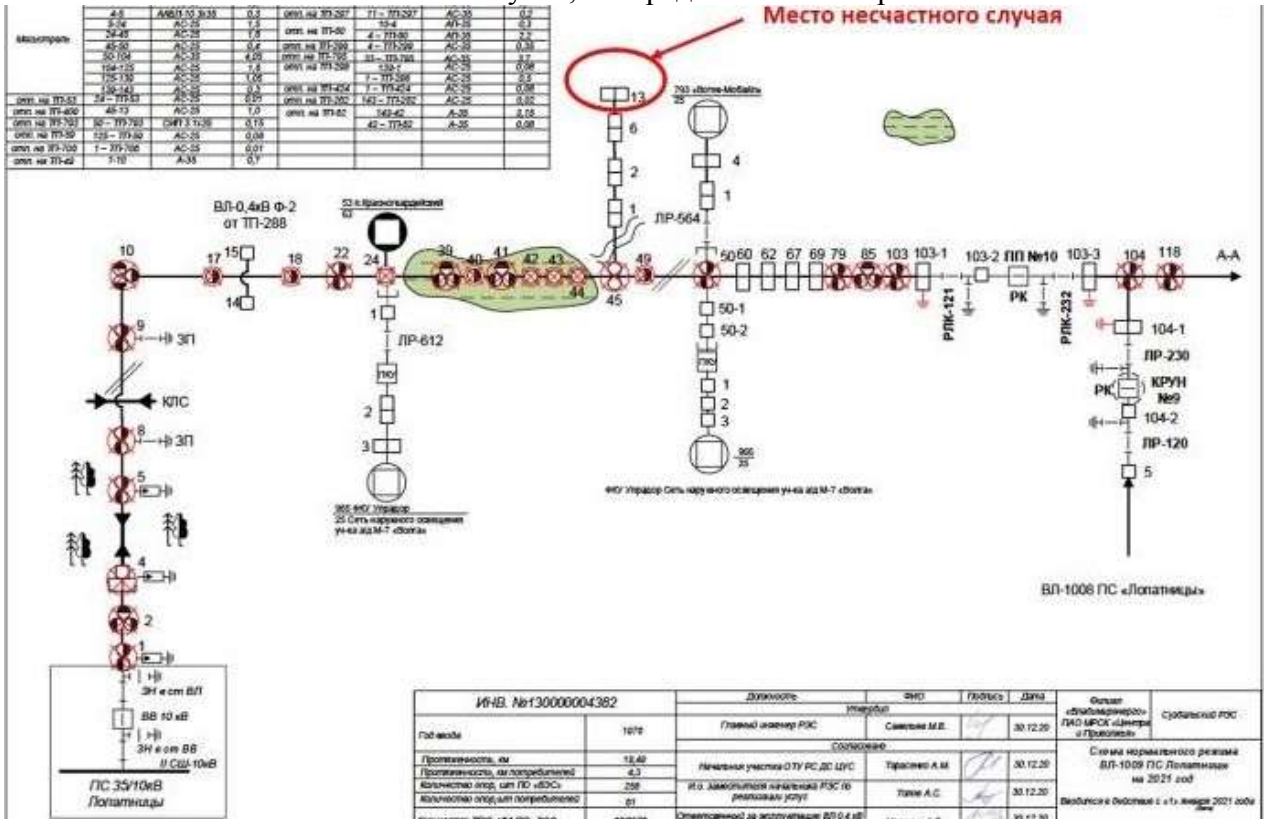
Место несчастного случая

| | 4-6 | АВВП-10 3х35 | 0,3 | отп. на ТП-297 | 71 – ТП-297 | АС-35 | 0,3 |
|---|---|---|---|---|---|---|---|
| Магистраль | 6-24 | АС-25 | 1,5 | отп. на ТП-80 | 10-4 | АП-35 | 0,3 |
| | 24-45 | АС-25 | 1,6 | | 4 – ТП-80 | АП-35 | 2,2 |
| | 45-50 | АС-35 | 0,4 | отп. на ТП-299 | 4 – ТП-299 | АС-35 | 0,35 |
| | 50-104 | АС-35 | 4,05 | отп. на ТП-785 | 61 – ТП-785 | АС-35 | 0,7 |
| | 104-125 | АС-25 | 1,6 | отп. на ТП-358 | 134-1 | АС-25 | 0,06 |
| | 125-130 | АС-25 | 1,05 | | 1 – ТП-358 | АС-25 | 0,5 |
| | 130-141 | АС-25 | 0,3 | отп. на ТП-424 | 1 – ТП-424 | АС-25 | 0,05 |
| отп. на ТП-53 | 24 – ТП-53 | АС-25 | 0,01 | отп. на ТП-282 | 142 – ТП-282 | АС-25 | 0,02 |
| отп. на ТП-466 | 46-13 | АС-25 | 1,0 | отп. на ТП-82 | 142-42 | А-35 | 0,15 |
| отп. на ТП-793 | 50 – ТП-793 | СИП 3 1х35 | 0,15 | | 42 – ТП-82 | А-35 | 0,06 |
| отп. на ТП-59 | 125 – ТП-59 | АС-25 | 0,08 | | | | |
| отп. на ТП-700 | 1 – ТП-700 | АС-25 | 0,01 | | | | |
| отп. на ТП-42 | 1-10 | А-35 | 0,7 | | | | |

ВЛ-0,4кВ Ф-2 от ТП-288

53 п.Красногвардейский 63

793 «Волга-Мобайл» 25

13 6 2 1 ЛР-564 4 1

10 17 15 14 18 22 24 39 40 41 42 43 44 45 49 50 60 62 67 69 79 85 103 103-1 103-2 ПП №10 РК 103-3 104 118 А-А

РЛК-121 РЛК-232

104-1 ЛР-230 РК КРУН №9 104-2 ЛР-120 5

50-1 50-2 ПКУ 1 2 3

966 25

ФКУ Упрдор Сеть наружного освещения уч-ка а/д М-7 «Волга»

1 ЛР-612 ПКУ 2 3

965 ФКУ Упрдор 25 Сеть наружного освещения уч-ка а/д М-7 «Волга»

9 ЗП КЛС 8 ЗП 5 4 2 1

ЗН в ст ВЛ
ВВ 10 кВ
ЗН в ст ВВ
II СШ-10кВ

ПС 35/10кВ Лопатницы

ВЛ-1008 ПС «Лопатницы»

| ИНВ. №130000004382 | | Должность | ФИО | Подпись | Дата | Филиал «Владимирэнерго» ПАО МРСК «Центра и Приволжья» | Судогодский РЭС |
|---|---|---|---|---|---|---|---|
| | | Утвердил | | | | | |
| Год ввода | 1976 | Главный инженер РЭС | Савельев М.В. | | 30.12.20 | | |
| | | Согласовано | | | | Схема нормального режима ВЛ-1008 ПС Лопатницы на 2021 год | |
| Протяженность, км | 18,49 | Начальник участка ОТУ РС ДС ЦУС | Тарасенко А.М. | | 30.12.20 | | |
| Протяженность, км потребителей | 4,3 | | | | | | |
| Количество опор, шт ПО «ВЭС» | 256 | И.о. заместителя начальника РЭС по реализации услуг | Титов А.С. | | 30.12.20 | | |
| Количество опор, шт потребителей | 81 | | | | | Вводится в действие с «1» января 2021 года | |
| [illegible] | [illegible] | Ответственный за эксплуатацию ВЛ 0,4 кВ | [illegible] | | 30.12.20 | | |